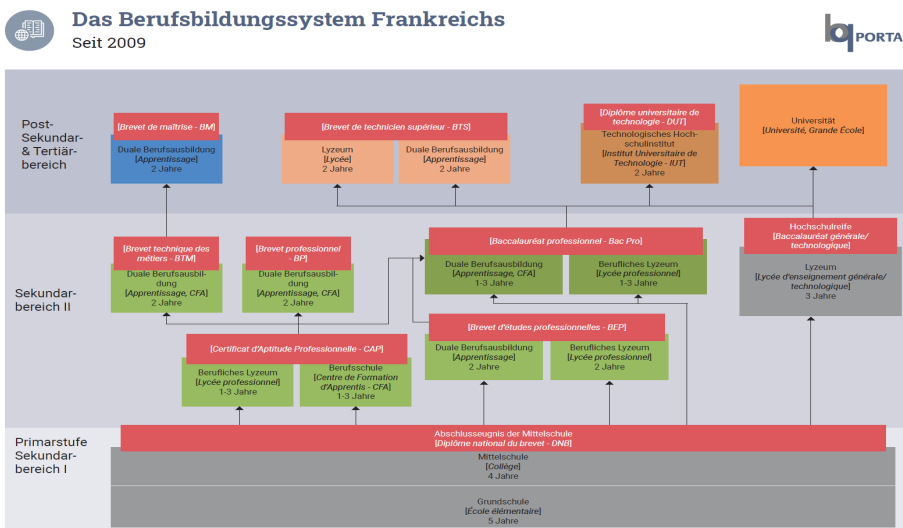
Das Berufsbildungssystem Frankreichs
Seit 2009

bq PORTA

Post-Sekundar- & Tertiärbereich

[Brevet de maîtrise - BM]
Duale Berufsausbildung
[Apprentissage]
2 Jahre

[Brevet de technicien supérieur - BTS]
Lyzeum
[Lycée]
2 Jahre

Duale Berufsausbildung
[Apprentissage]
2 Jahre

[Diplôme universitaire de technologie - DUT]
Technologisches Hochschulinstitut
[Institut Universitaire de Technologie - IUT]
2 Jahre

Universität
[Université, Grande École]

Sekundarbereich II

[Brevet technique des métiers - BTM]
Duale Berufsausbildung
[Apprentissage, CFA]
2 Jahre

[Brevet professionnel - BP]
Duale Berufsausbildung
[Apprentissage, CFA]
2 Jahre

[Baccalauréat professionnel - Bac Pro]
Duale Berufsausbildung
[Apprentissage, CFA]
1-3 Jahre

Berufliches Lyzeum
[Lycée professionnel]
1-3 Jahre

Hochschulreife
[Baccalauréat générale/ technologique]
Lyzeum
[Lycée d'enseignement générale/ technologique]
3 Jahre

[Certificat d'Aptitude Professionnelle - CAP]
Berufliches Lyzeum
[Lycée professionnel]
1-3 Jahre

Berufsschule
[Centre de Formation d'Apprentis - CFA]
1-3 Jahre

[Brevet d'études professionnelles - BEP]
Duale Berufsausbildung
[Apprentissage]
2 Jahre

Berufliches Lyzeum
[Lycée professionnel]
2 Jahre

Primarstufe Sekundarbereich I

Abschlusszeugnis der Mittelschule
[Diplôme national du brevet - DNB]

Mittelschule
[Collège]
4 Jahre

Grundschule
[École élémentaire]
5 Jahre